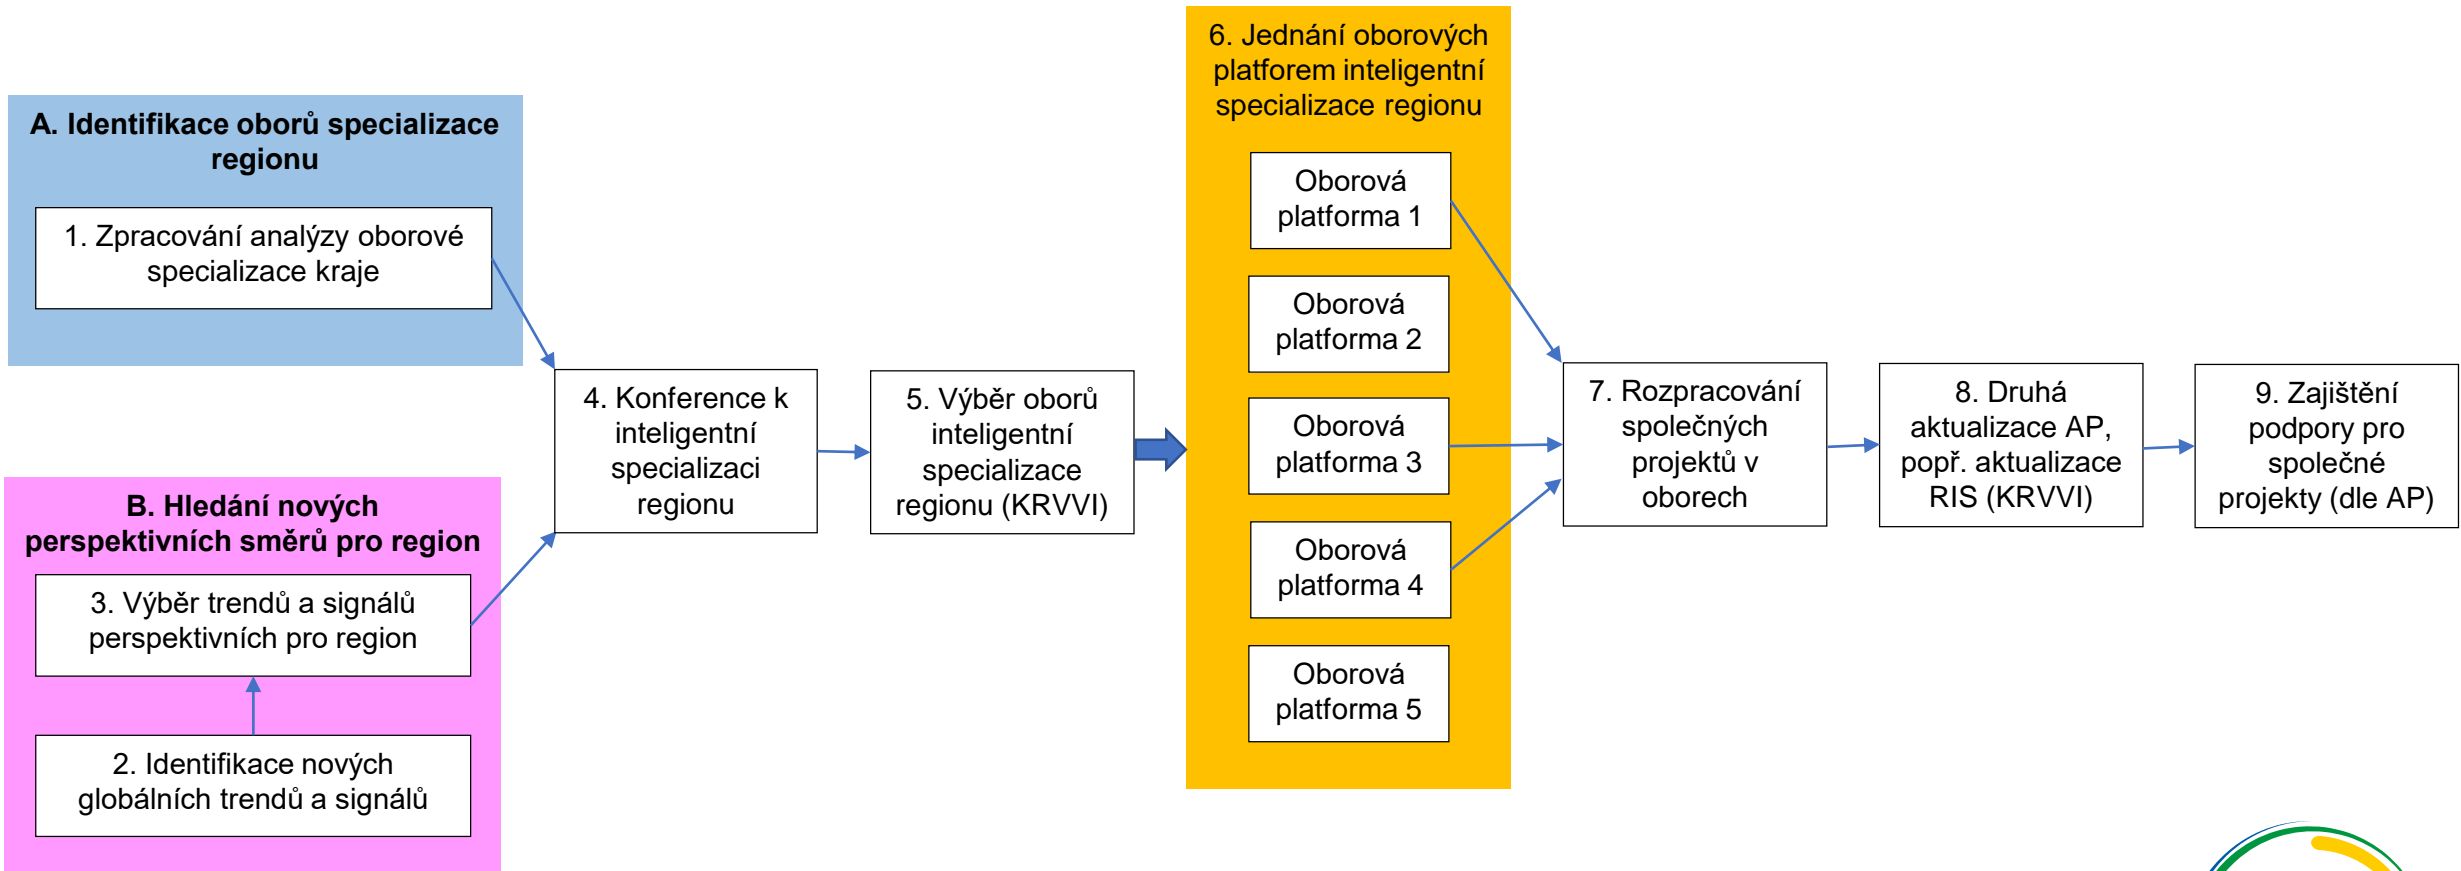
A. Identifikace oborů specializace regionu

1. Zpracování analýzy oborové specializace kraje

B. Hledání nových perspektivních směrů pro region

3. Výběr trendů a signálů perspektivních pro region

2. Identifikace nových globálních trendů a signálů

4. Konference k inteligentní specializaci regionu

5. Výběr oborů inteligentní specializace regionu (KRVVI)

6. Jednání oborových platforem inteligentní specializace regionu

Oborová platforma 1

Oborová platforma 2

Oborová platforma 3

Oborová platforma 4

Oborová platforma 5

7. Rozpracování společných projektů v oborech

8. Druhá aktualizace AP, popř. aktualizace RIS (KRVVI)

9. Zajištění podpory pro společné projekty (dle AP)